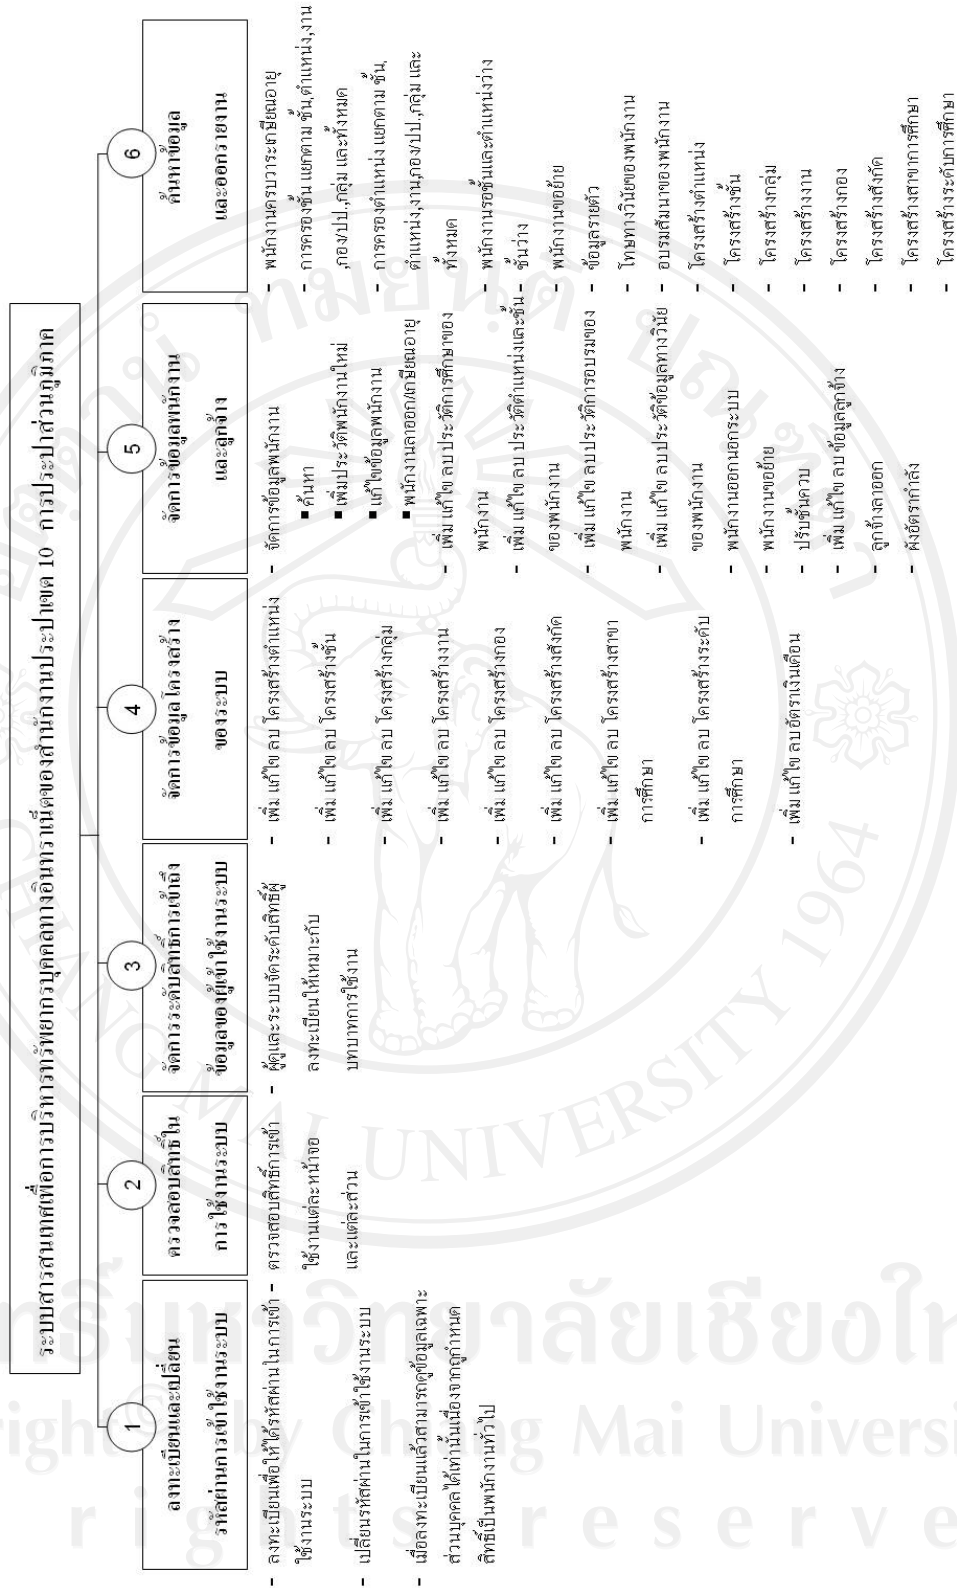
ระบบสารสนเทศเพื่อการบริหารทรัพยากรบุคคลทางอินทราเน็ตของสำนักงานประปาเขต 10 การประปาส่วนภูมิภาค

1
ลงทะเบียนและเปลี่ยนรหัสผ่านการเข้าใช้งานระบบ

- ลงทะเบียนเพื่อให้ได้รหัสผ่านในการเข้าใช้งานระบบ
- เปลี่ยนรหัสผ่านในการเข้าใช้งานระบบ
- เมื่อลงทะเบียนแล้วสามารถดูข้อมูลเฉพาะส่วนบุคคลได้เท่านั้นเนื่องจากถูกกำหนดสิทธิ์เป็นพนักงานทั่วไป

2
ตรวจสอบสิทธิ์ในการใช้งานระบบ

- ตรวจสอบสิทธิ์การเข้าใช้งานแต่ละหน้าจอและแต่ละส่วน

3
จัดการระดับสิทธิ์การเข้าถึงข้อมูลของผู้เข้าใช้งานระบบ

- ผู้ดูแลระบบจัดระดับสิทธิ์ผู้ลงทะเบียนให้เหมาะกับบทบาทการใช้งาน

4
จัดการข้อมูลโครงสร้างของระบบ

- เพิ่ม แก้ไข ลบ โครงสร้างตำแหน่ง
- เพิ่ม แก้ไข ลบ โครงสร้างชั้น
- เพิ่ม แก้ไข ลบ โครงสร้างกลุ่ม
- เพิ่ม แก้ไข ลบ โครงสร้างงาน
- เพิ่ม แก้ไข ลบ โครงสร้างกอง
- เพิ่ม แก้ไข ลบ โครงสร้างสังกัด
- เพิ่ม แก้ไข ลบ โครงสร้างสาขาการศึกษา
- เพิ่ม แก้ไข ลบ โครงสร้างระดับการศึกษา
- เพิ่ม แก้ไข ลบอัตราเงินเดือน

5
จัดการข้อมูลพนักงานและลูกจ้าง

- จัดการข้อมูลพนักงาน
■ ค้นหา
■ เพิ่มประวัติพนักงานใหม่
■ แก้ไขข้อมูลพนักงาน
■ พนักงานลาออก/เกษียณอายุ
- เพิ่ม แก้ไข ลบประวัติการศึกษาของพนักงาน
- เพิ่ม แก้ไข ลบ ประวัติตำแหน่งและชั้นของพนักงาน
- เพิ่ม แก้ไข ลบประวัติการอบรมของพนักงาน
- เพิ่ม แก้ไข ลบประวัติข้อมูลทางวินัยของพนักงาน
- พนักงานออกนอกระบบ
- พนักงานขอย้าย
- ปรับชั้นควบ
- เพิ่ม แก้ไข ลบ ข้อมูลลูกจ้าง
- ลูกจ้างลาออก
- ผังอัตรากำลัง

6
ค้นหาข้อมูลและออกรายงาน

- พนักงานครบวาระเกษียณอายุ
- การครองชั้น แยกตาม ชั้น,ตำแหน่ง,งาน,กอง/ปป.,กลุ่ม และทั้งหมด
- การครองตำแหน่ง แยกตาม ชั้น,ตำแหน่ง,งาน,กอง/ปป.,กลุ่ม และทั้งหมด
- พนักงานรอชั้นและตำแหน่งว่าง
- ชั้นว่าง
- พนักงานขอย้าย
- ข้อมูลรายตัว
- โทษทางวินัยของพนักงาน
- อบรมสัมมนาของพนักงาน
- โครงสร้างตำแหน่ง
- โครงสร้างชั้น
- โครงสร้างกลุ่ม
- โครงสร้างงาน
- โครงสร้างกอง
- โครงสร้างสังกัด
- โครงสร้างสาขาการศึกษา
- โครงสร้างระดับการศึกษา

ลิขสิทธิ์มหาวิทยาลัยเชียงใหม่
Copyright by Chiang Mai University
rights reserved